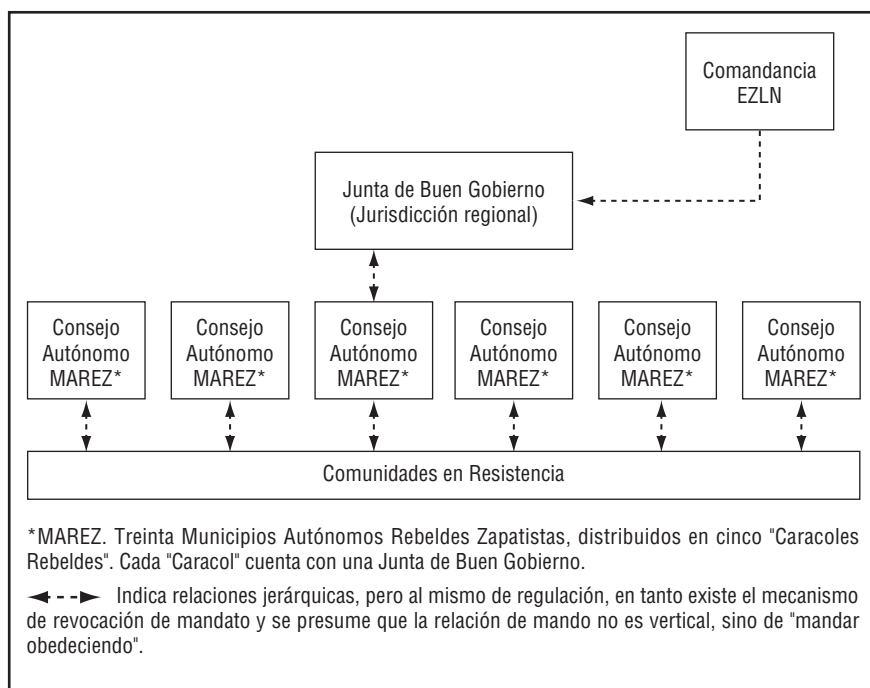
Comandancia EZLN

Junta de Buen Gobierno (Jurisdicción regional)

Consejo Autónomo MAREZ*

Consejo Autónomo MAREZ*

Consejo Autónomo MAREZ*

Consejo Autónomo MAREZ*

Consejo Autónomo MAREZ*

Consejo Autónomo MAREZ*

Comunidades en Resistencia

*MAREZ. Treinta Municipios Autónomos Rebeldes Zapatistas, distribuidos en cinco "Caracoles Rebeldes". Cada "Caracol" cuenta con una Junta de Buen Gobierno.

Indica relaciones jerárquicas, pero al mismo de regulación, en tanto existe el mecanismo de revocación de mandato y se presume que la relación de mando no es vertical, sino de "mandar obedeciendo".